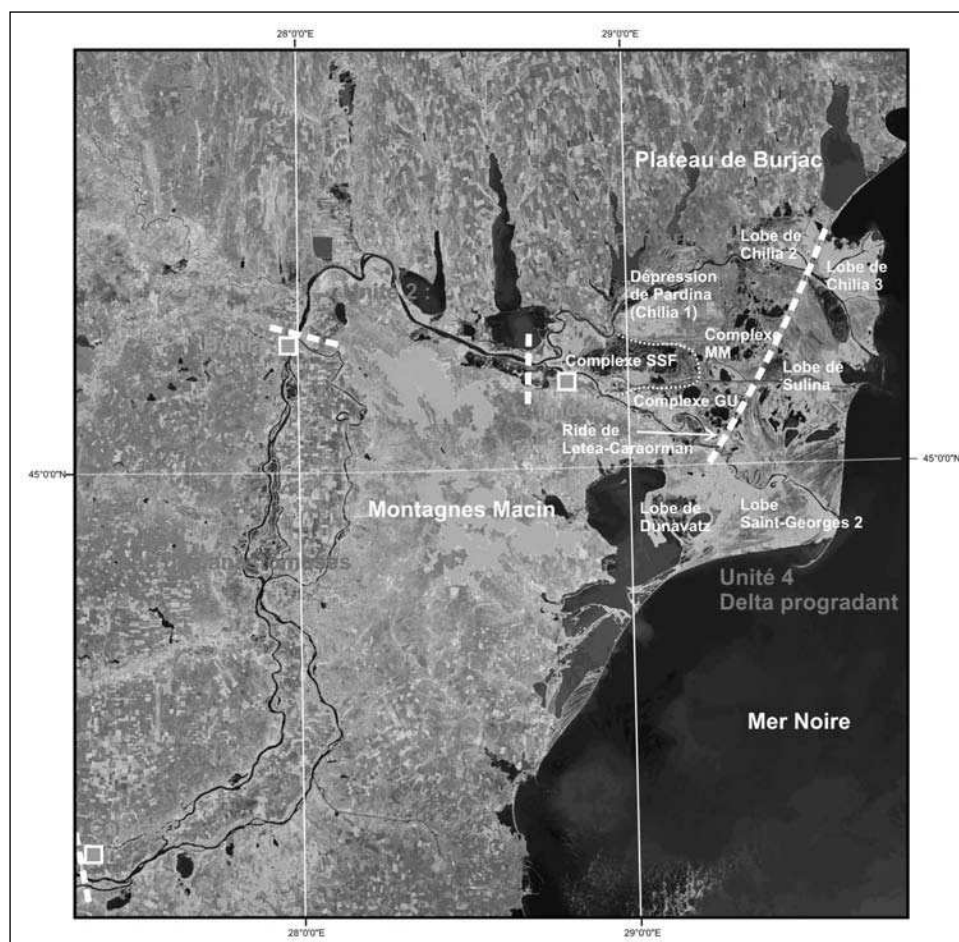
28°0'0"E

29°0'0"E

Plateau de Burjac

Lobe de Chilia 2

Lobe de Chilia 3

Dépression de Pardina (Chilia 1)

Complexe MM

Complexe SSF

Lobe de Sulina

Complexe GU

Ride de Letea-Caraorman

45°0'0"N

45°0'0"N

Montagnes Macin

Lobe de Dunavatz

Lobe Saint-Georges 2

Unité 4 Delta progradant

Mer Noire

28°0'0"E

29°0'0"E